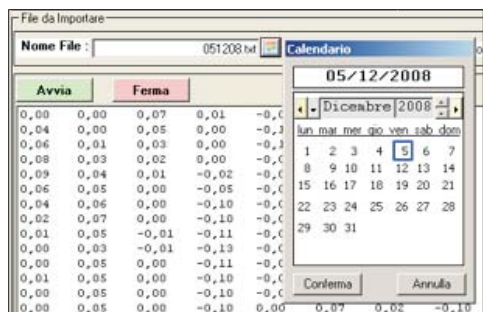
File da Importare
Nome File : 051208.txt
Calendario
05/12/2008
Diceмbre 2008
| lun | mar | mer | gio | ven | sab | dom |
|---|---|---|---|---|---|---|
| 1 | 2 | 3 | 4 | 5 | 6 | 7 |
| 8 | 9 | 10 | 11 | 12 | 13 | 14 |
| 15 | 16 | 17 | 18 | 19 | 20 | 21 |
| 22 | 23 | 24 | 25 | 26 | 27 | 28 |
| 29 | 30 | 31 | | | | |

Conferma
Annulla
Avvia
Ferma

| | | | | |
|---|---|---|---|---|
| 0,00 | 0,00 | 0,07 | 0,01 | -0,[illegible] |
| 0,04 | 0,00 | 0,05 | 0,00 | -0,1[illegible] |
| 0,06 | 0,01 | 0,03 | 0,00 | -0,1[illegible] |
| 0,08 | 0,03 | 0,02 | 0,00 | -0,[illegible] |
| 0,09 | 0,04 | 0,01 | -0,02 | -0,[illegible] |
| 0,06 | 0,05 | 0,00 | -0,05 | -0,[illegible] |
| 0,04 | 0,06 | 0,00 | -0,10 | -0,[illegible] |
| 0,02 | 0,07 | 0,00 | -0,10 | -0,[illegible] |
| 0,01 | 0,05 | -0,01 | -0,11 | -0,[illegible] |
| 0,00 | 0,03 | -0,01 | -0,13 | -0,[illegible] |
| 0,00 | 0,05 | 0,00 | -0,11 | -0,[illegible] |
| 0,01 | 0,05 | 0,00 | -0,10 | -0,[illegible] |
| 0,00 | 0,05 | 0,00 | -0,10 | -0,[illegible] |
| 0,00 | 0,05 | 0,00 | -0,10 | 0,00 | 0,07 | 0,02 | -0,10 |